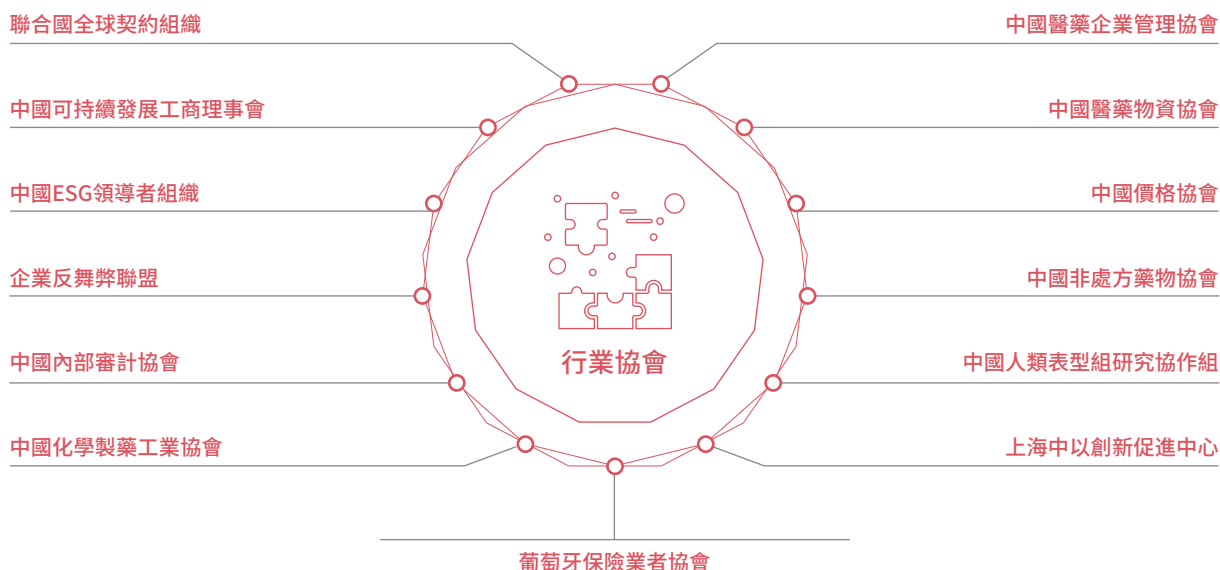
聯合國全球契約組織

中國醫藥企業管理協會

中國可持續發展工商理事會

中國醫藥物資協會

中國ESG領導者組織

中國價格協會

企業反舞弊聯盟

中國非處方藥物協會

中國內部審計協會

中國人類表型組研究協作組

中國化學製藥工業協會

上海中以創新促進中心

行業協會

葡萄牙保險業者協會